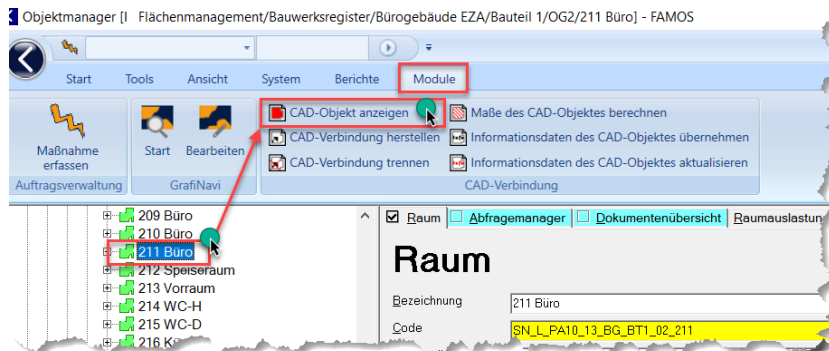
Objektmanager [I Flächenmanagement/Bauwerksregister/Bürogebäude EZA/Bauteil 1/OG2/211 Büro] - FAMOS

Start Tools Ansicht System Berichte Module

Maßnahme erfassen
Auftragsverwaltung

Start Bearbeiten
GrafiNavi

CAD-Objekt anzeigen
CAD-Verbindung herstellen
CAD-Verbindung trennen
Maße des CAD-Objektes berechnen
Informationsdaten des CAD-Objektes übernehmen
Informationsdaten des CAD-Objektes aktualisieren
CAD-Verbindung

209 Büro
210 Büro
211 Büro
212 Speiseraum
213 Vorraum
214 WC-H
215 WC-D
216 Kü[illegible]

Raum Abfragemanager Dokumentenübersicht Raumauslastun

Raum

Bezeichnung 211 Büro
Code SN_L_PA10_13_BG_BT1_02_211